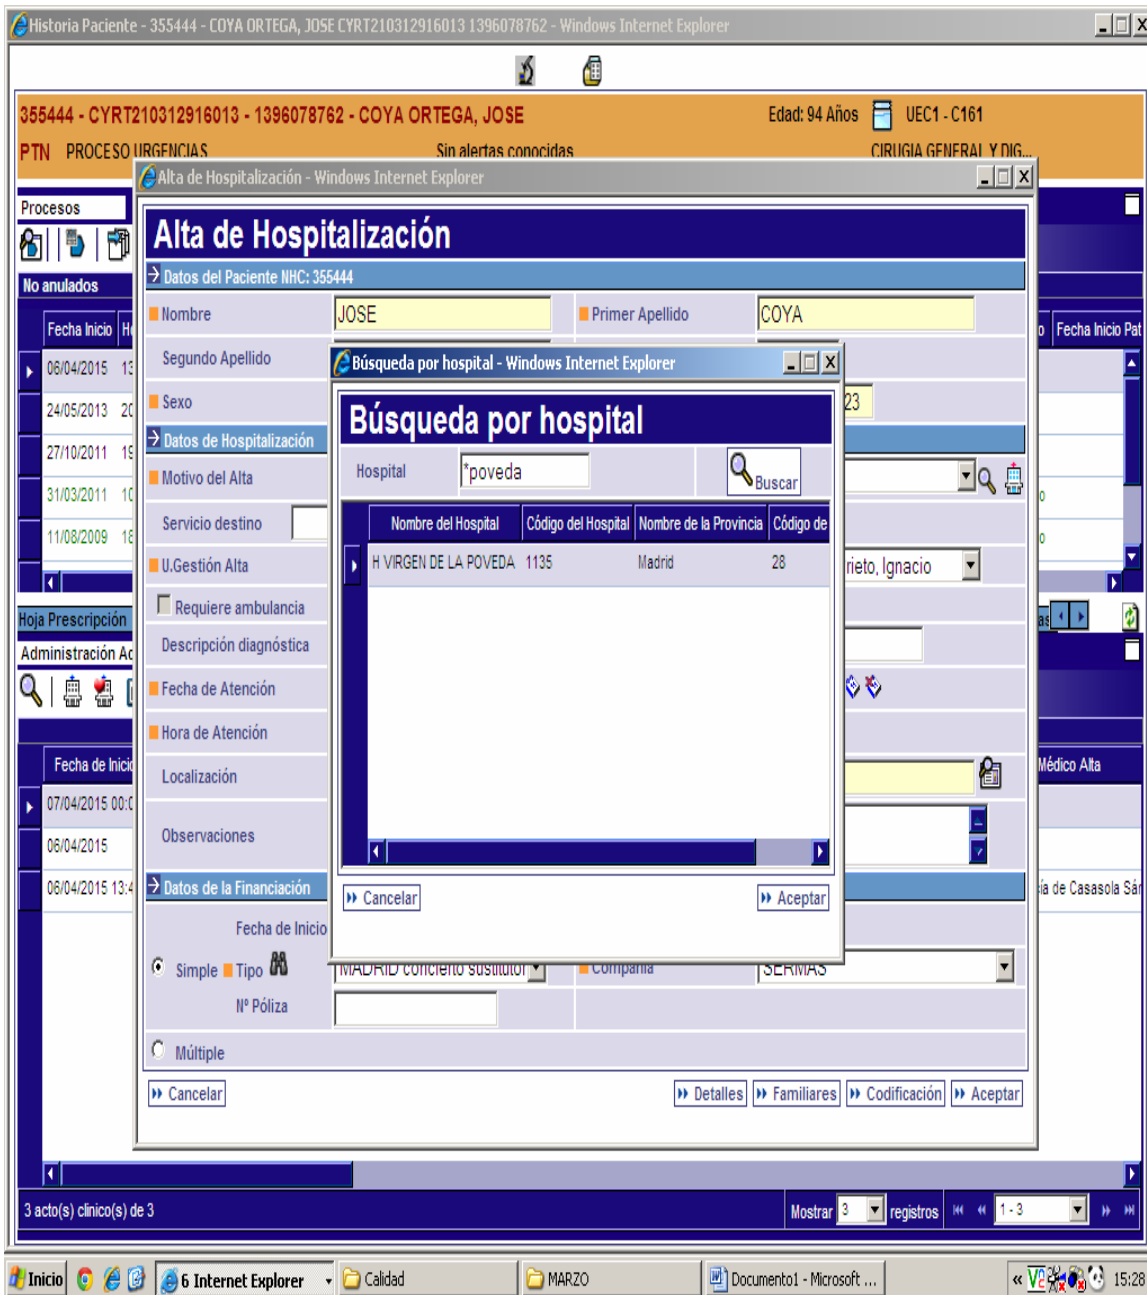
Historia Paciente - 355444 - COYA ORTEGA, JOSE CYRT210312916013 1396078762 - Windows Internet Explorer

355444 - CYRT210312916013 - 1396078762 - COYA ORTEGA, JOSE
Edad: 94 Años
UEC1 - C161
PTN PROCESO URGENCIAS
Sin alertas conocidas
CIRUGIA GENERAL Y DIG...

Procesos
No anulados
Fecha Inicio
06/04/2015
24/05/2013
27/10/2011
31/03/2011
11/08/2009
Hoja Prescripción
Administración Ac
Fecha de Inicio
07/04/2015 00:0
06/04/2015
06/04/2015 13:4
Fecha Inicio Pat
Médico Alta
ía de Casasola Sá

Alta de Hospitalización - Windows Internet Explorer
Alta de Hospitalización
Datos del Paciente NHC: 355444
Nombre JOSE
Primer Apellido COYA
Segundo Apellido
Sexo
23
Datos de Hospitalización
Motivo del Alta
Servicio destino
U.Gestión Alta
rieto, Ignacio
Requiere ambulancia
Descripción diagnóstica
Fecha de Atención
Hora de Atención
Localización
Observaciones
Datos de la Financiación
Fecha de Inicio
Simple Tipo
MADRID concierto sustitutor
Compañía
SERMAS
Nº Póliza
Múltiple
Cancelar
Detalles
Familiares
Codificación
Aceptar

Búsqueda por hospital - Windows Internet Explorer
Búsqueda por hospital
Hospital *poveda
Buscar

| Nombre del Hospital | Código del Hospital | Nombre de la Provincia | Código de |
|---|---|---|---|
| H VIRGEN DE LA POVEDA | 1135 | Madrid | 28 |

Cancelar
Aceptar

3 acto(s) clínico(s) de 3
Mostrar 3 registros 1 - 3

Inicio
6 Internet Explorer
Calidad
MARZO
Documento1 - Microsoft ...
15:28